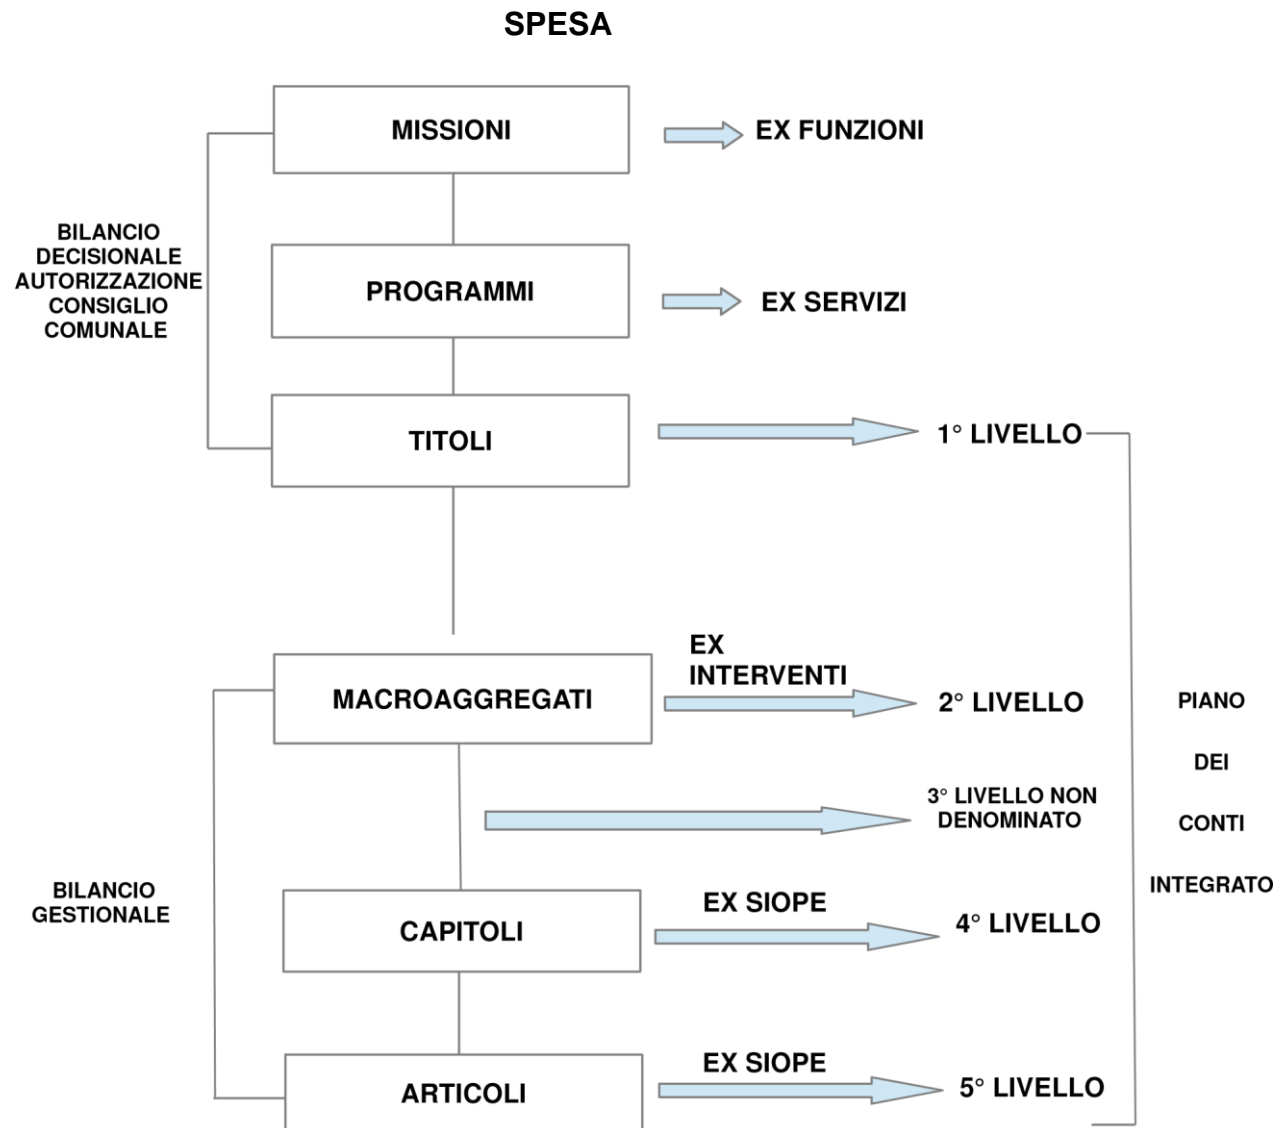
SPESA

MISSIONI
EX FUNZIONI

BILANCIO DECISIONALE AUTORIZZAZIONE CONSIGLIO COMUNALE

PROGRAMMI
EX SERVIZI

TITOLI
1° LIVELLO

MACROAGGREGATI
EX INTERVENTI
2° LIVELLO

PIANO DEI CONTI INTEGRATO

3° LIVELLO NON DENOMINATO

BILANCIO GESTIONALE

CAPITOLI
EX SIOPE
4° LIVELLO

ARTICOLI
EX SIOPE
5° LIVELLO